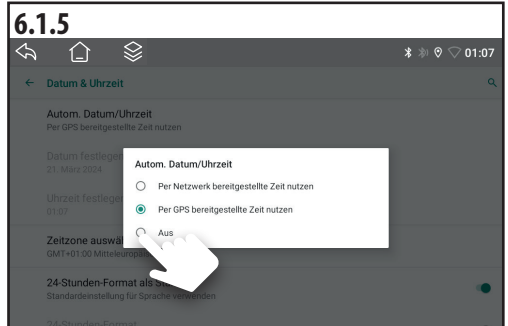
6.1.5

01:07

Datum & Uhrzeit

Autom. Datum/Uhrzeit
Per GPS bereitgestellte Zeit nutzen

Datum festleg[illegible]
21. März 2024

Uhrzeit festleg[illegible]
01:07

Zeitzone auswä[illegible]
GMT+01:00 Mitteleuropä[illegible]

24-Stunden-Format als S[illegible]
Standardeinstellung für Sprache ve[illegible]nden

24-Stunden-Format

Autom. Datum/Uhrzeit

Per Netzwerk bereitgestellte Zeit nutzen

Per GPS bereitgestellte Zeit nutzen

Aus